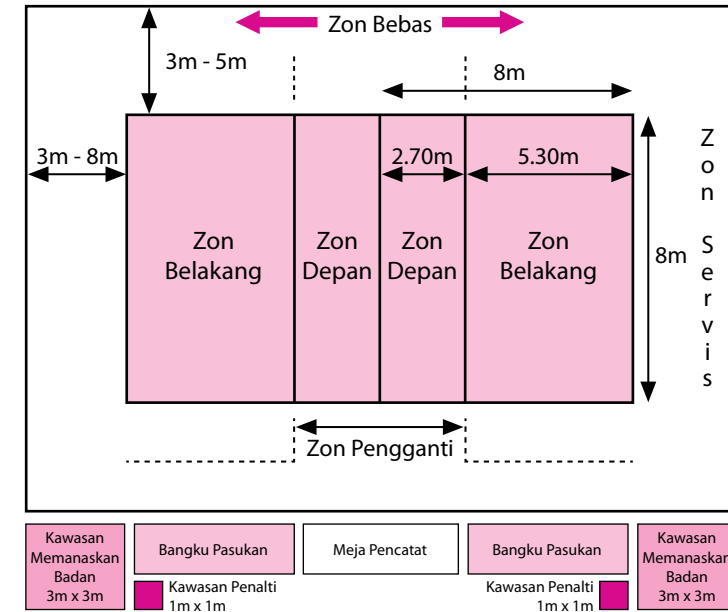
Zon Bebas

3m - 5m

8m

3m - 8m

2.70m

5.30m

Zon Belakang

Zon Depan

Zon Depan

Zon Belakang

8m

Z o n S e r v i s

Zon Pengganti

Kawasan Memanaskan Badan 3m x 3m

Bangku Pasukan

Kawasan Penalti 1m x 1m

Meja Pencatat

Bangku Pasukan

Kawasan Penalti 1m x 1m

Kawasan Memanaskan Badan 3m x 3m